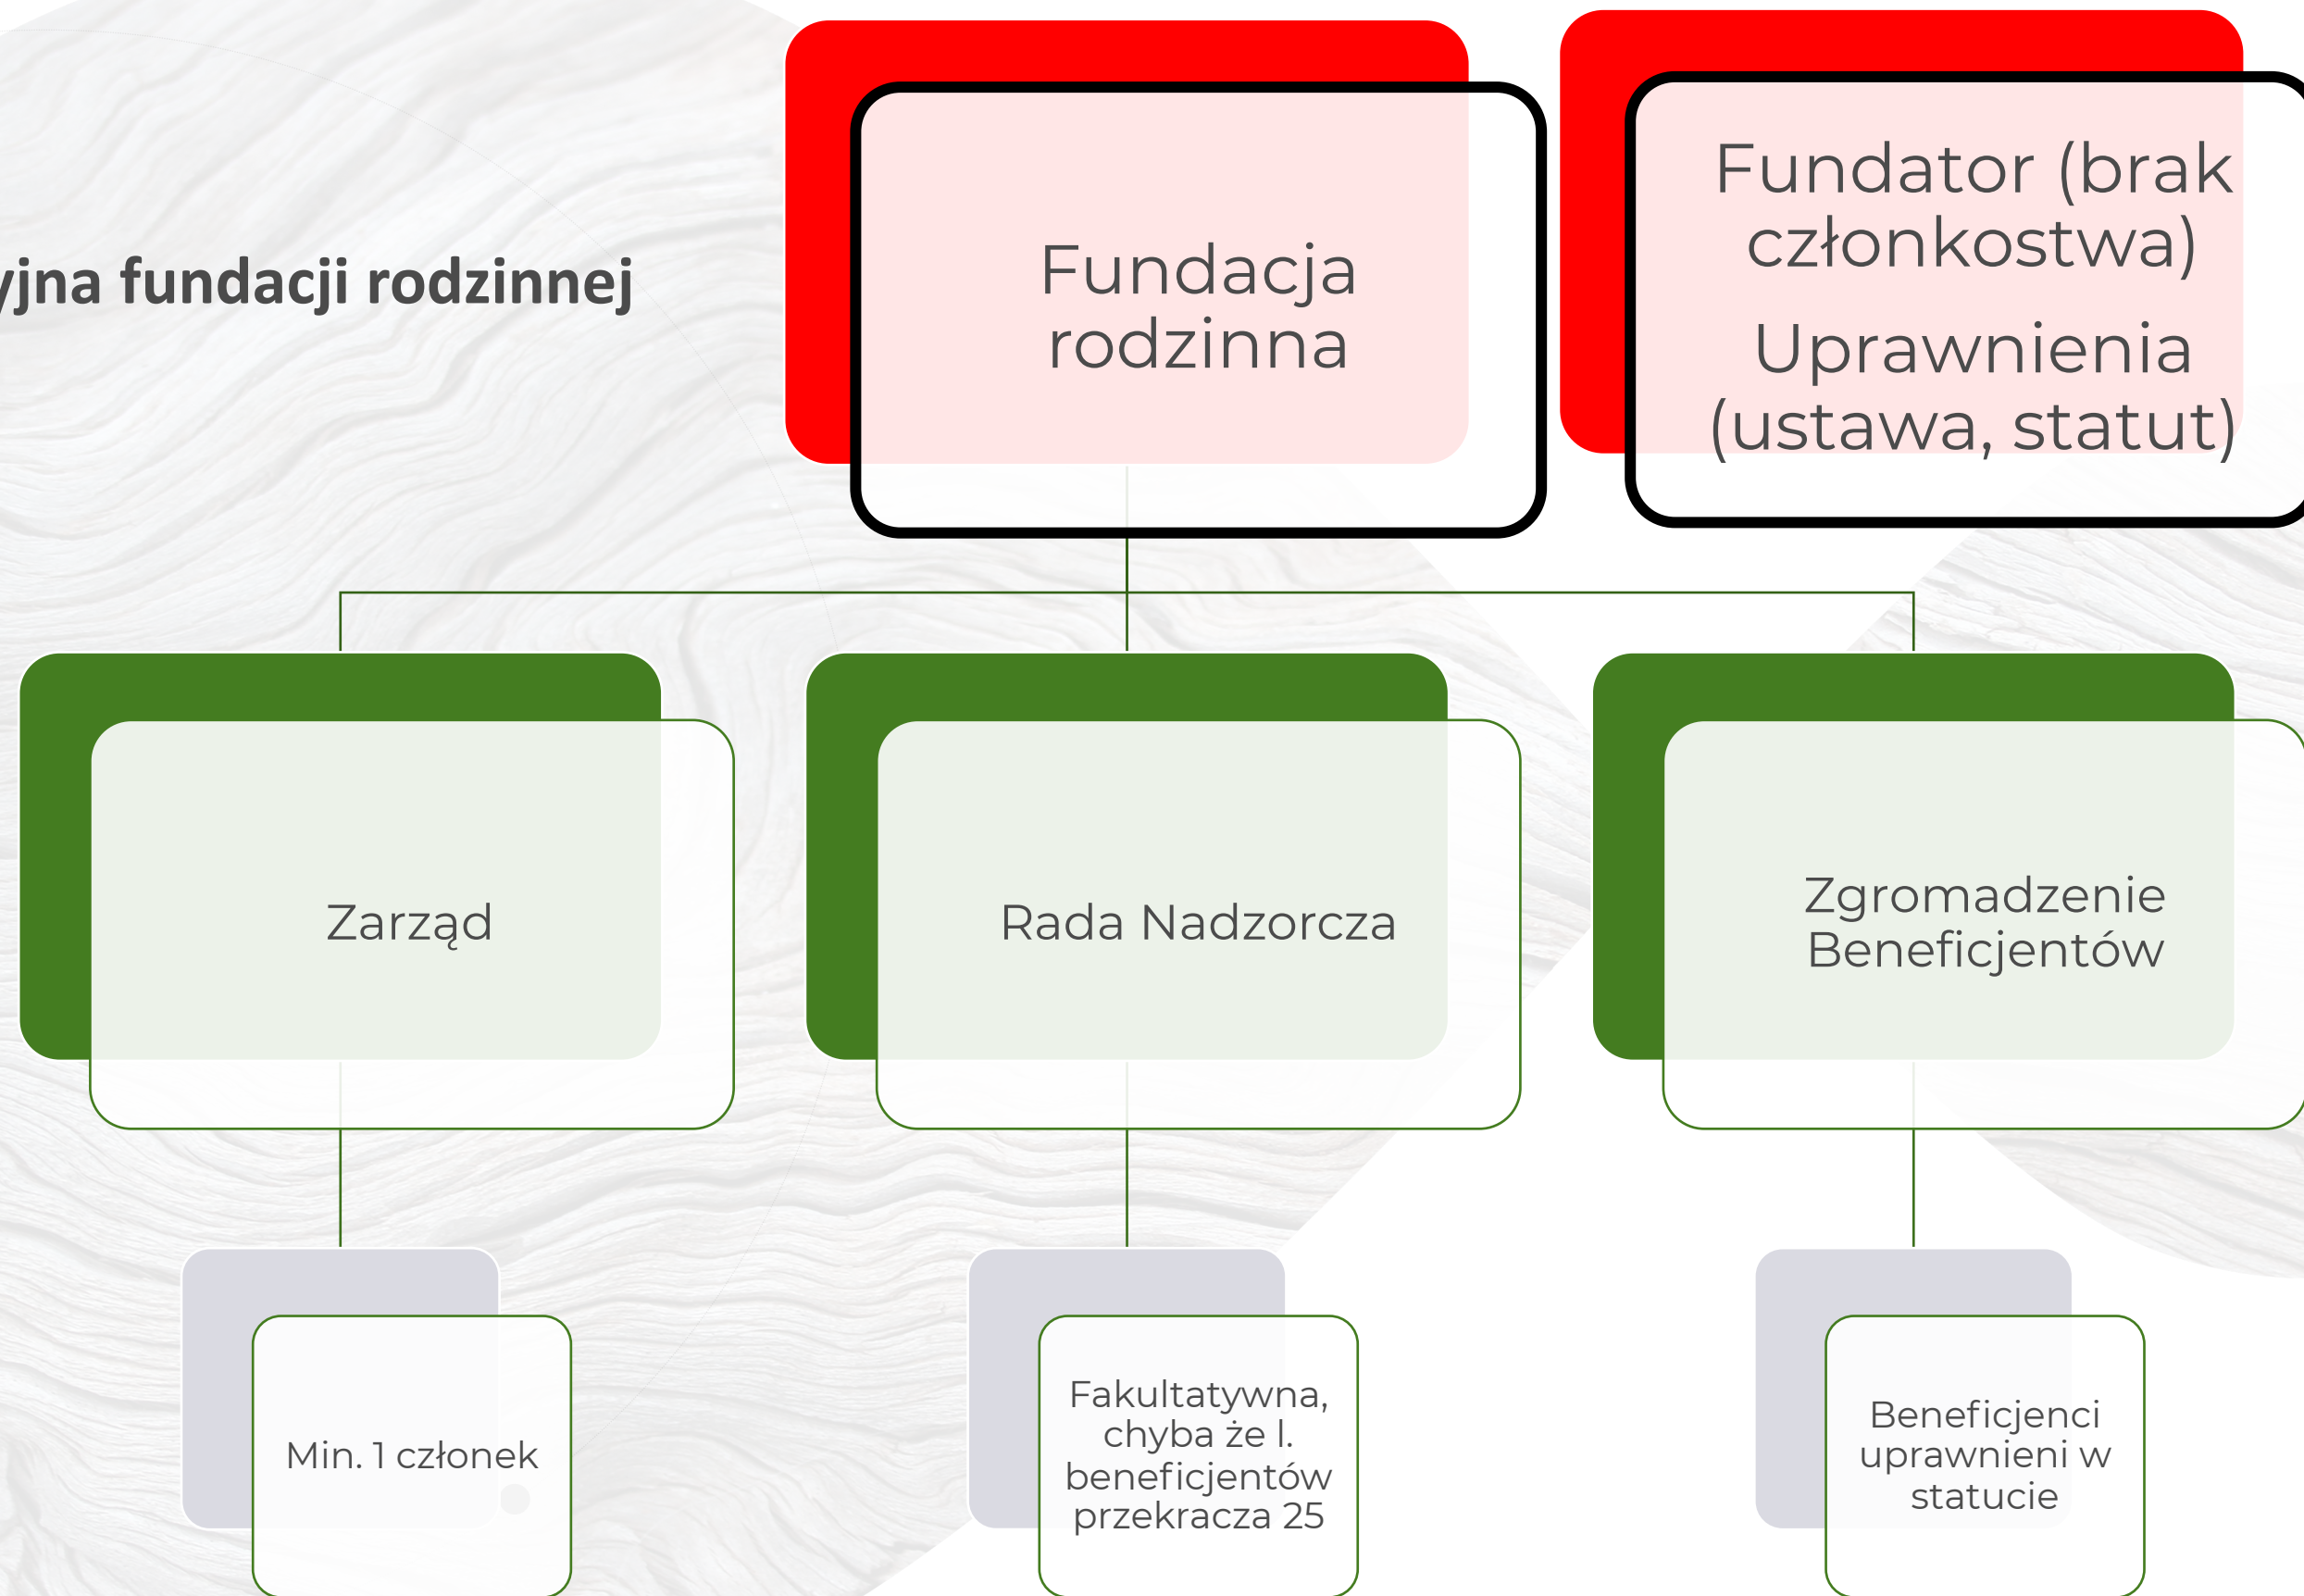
yjna fundacji rodzinnej

Fundacja rodzinna

Fundator (brak członkostwa)

Uprawnienia (ustawa, statut)

Zarząd

Rada Nadzorcza

Zgromadzenie Beneficjentów

Min. 1 członek

Fakultatywna, chyba że l. beneficjentów przekracza 25

Beneficjenci uprawnieni w statucie